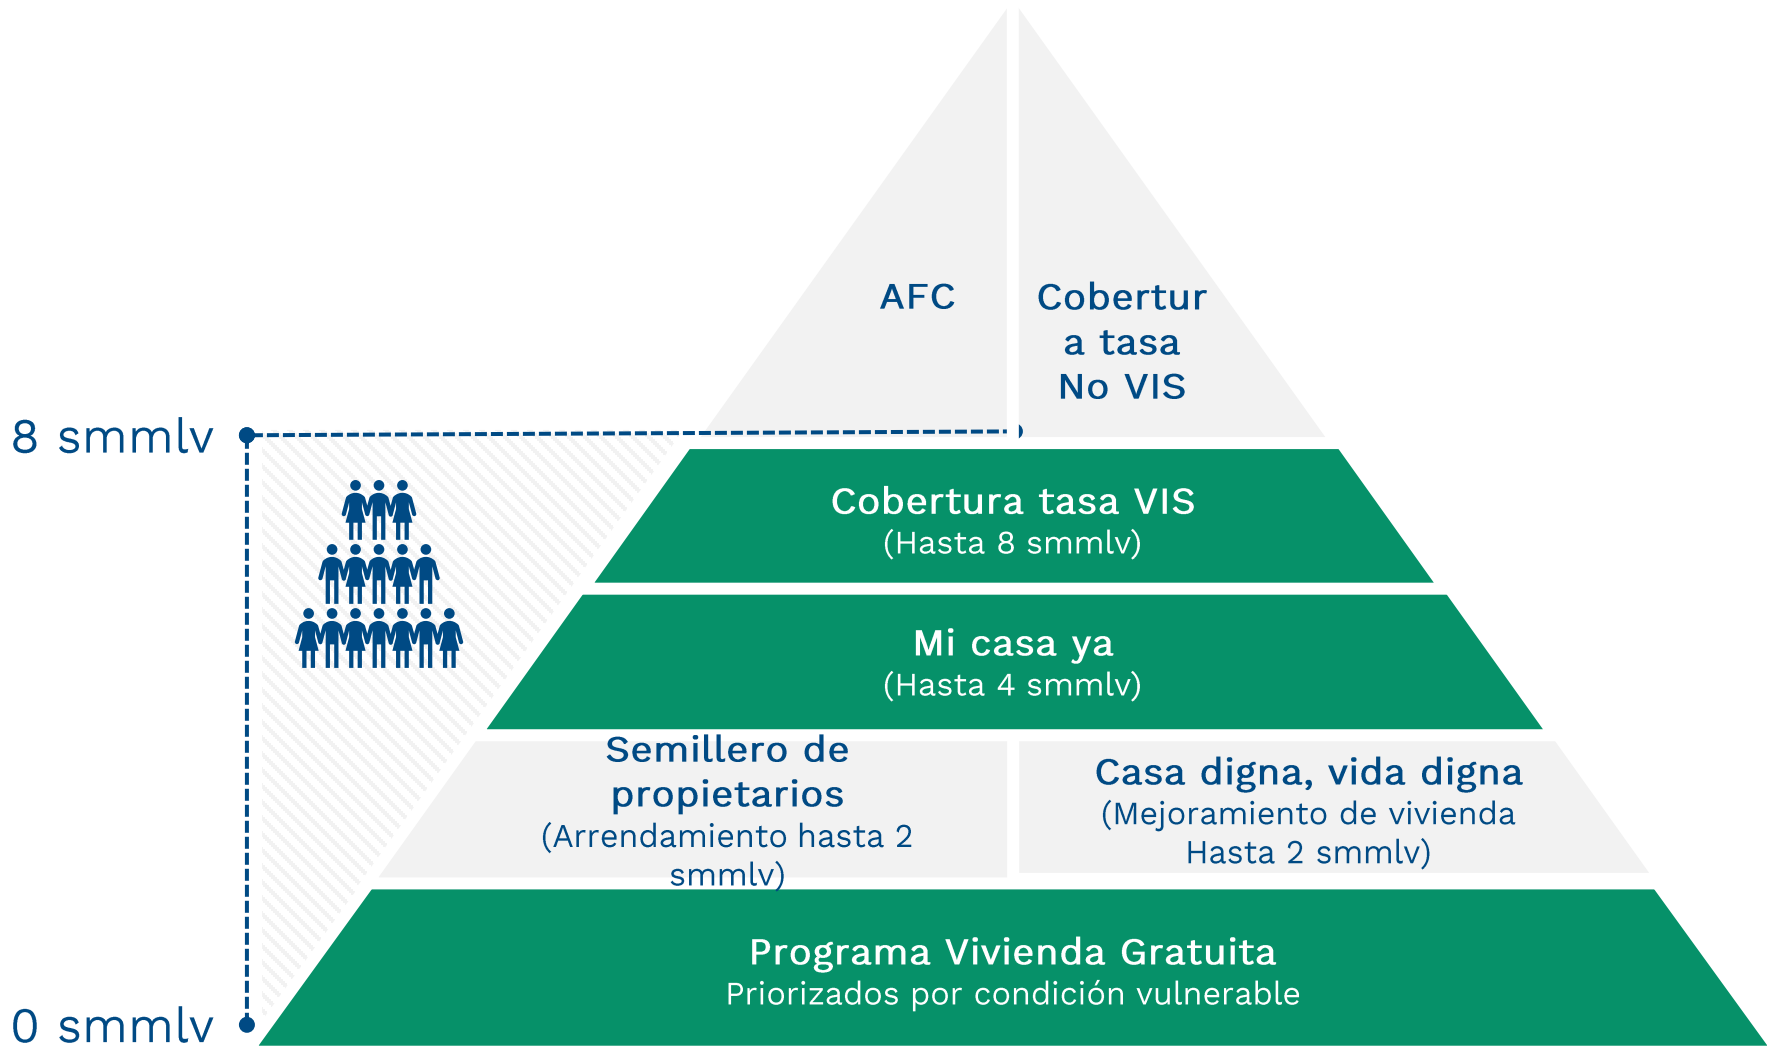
AFC

Cobertur a tasa No VIS

8 smmlv

Cobertura tasa VIS
(Hasta 8 smmlv)

Mi casa ya
(Hasta 4 smmlv)

Semillero de propietarios
(Arrendamiento hasta 2 smmlv)

Casa digna, vida digna
(Mejoramiento de vivienda Hasta 2 smmlv)

Programa Vivienda Gratuita
Priorizados por condición vulnerable

0 smmlv